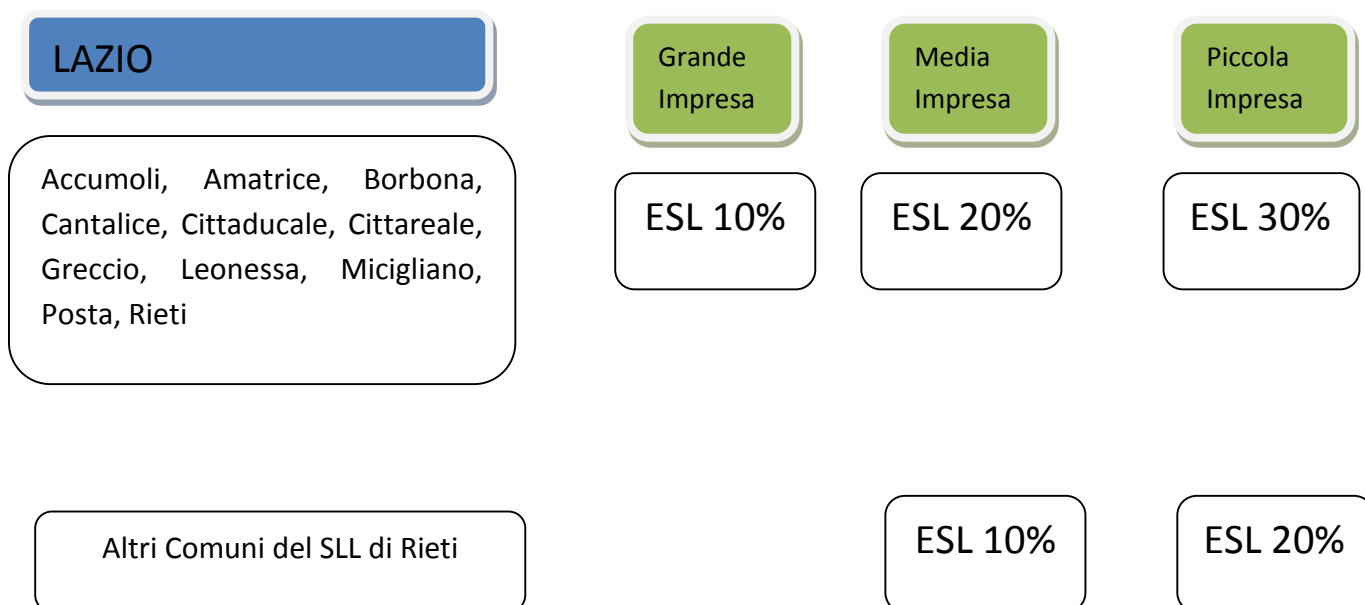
LAZIO

Grande Impresa

Media Impresa

Piccola Impresa

Accumoli, Amatrice, Borbona, Cantalice, Cittaducale, Cittareale, Greccio, Leonessa, Micigliano, Posta, Rieti

ESL 10%

ESL 20%

ESL 30%

Altri Comuni del SLL di Rieti

ESL 10%

ESL 20%